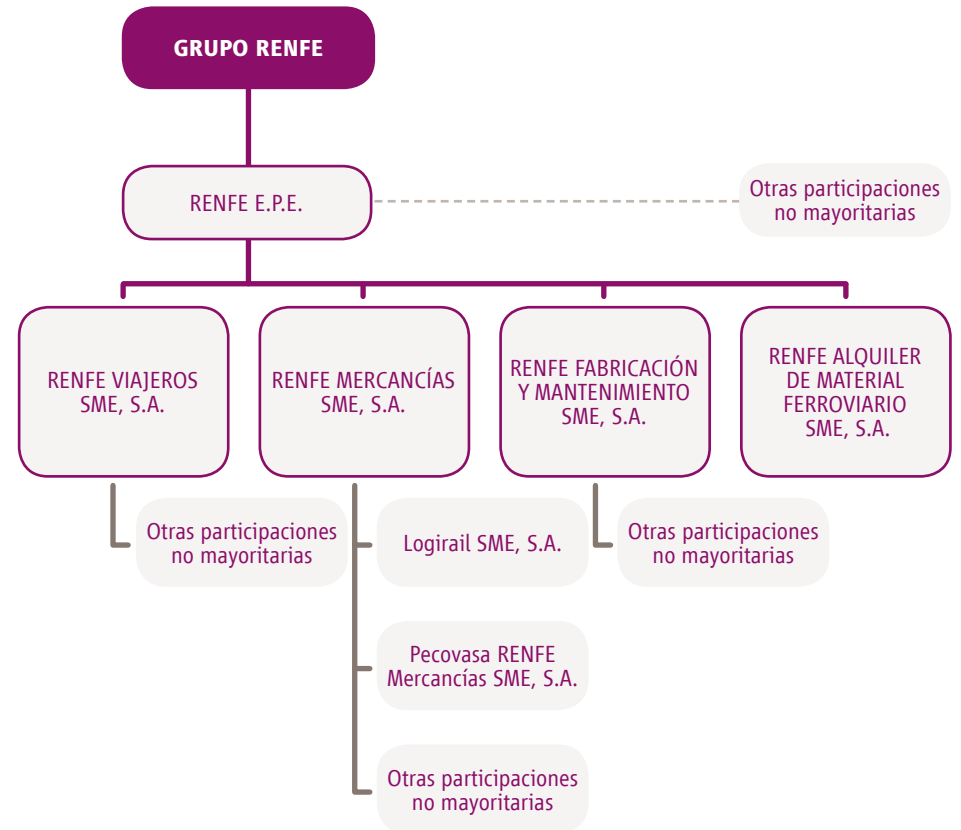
GRUPO RENFE

RENFE E.P.E.

Otras participaciones no mayoritarias

RENFE VIAJEROS SME, S.A.

RENFE MERCANCÍAS SME, S.A.

RENFE FABRICACIÓN Y MANTENIMIENTO SME, S.A.

RENFE ALQUILER DE MATERIAL FERROVIARIO SME, S.A.

Otras participaciones no mayoritarias

Logirail SME, S.A.

Pecovasa RENFE Mercancías SME, S.A.

Otras participaciones no mayoritarias

Otras participaciones no mayoritarias